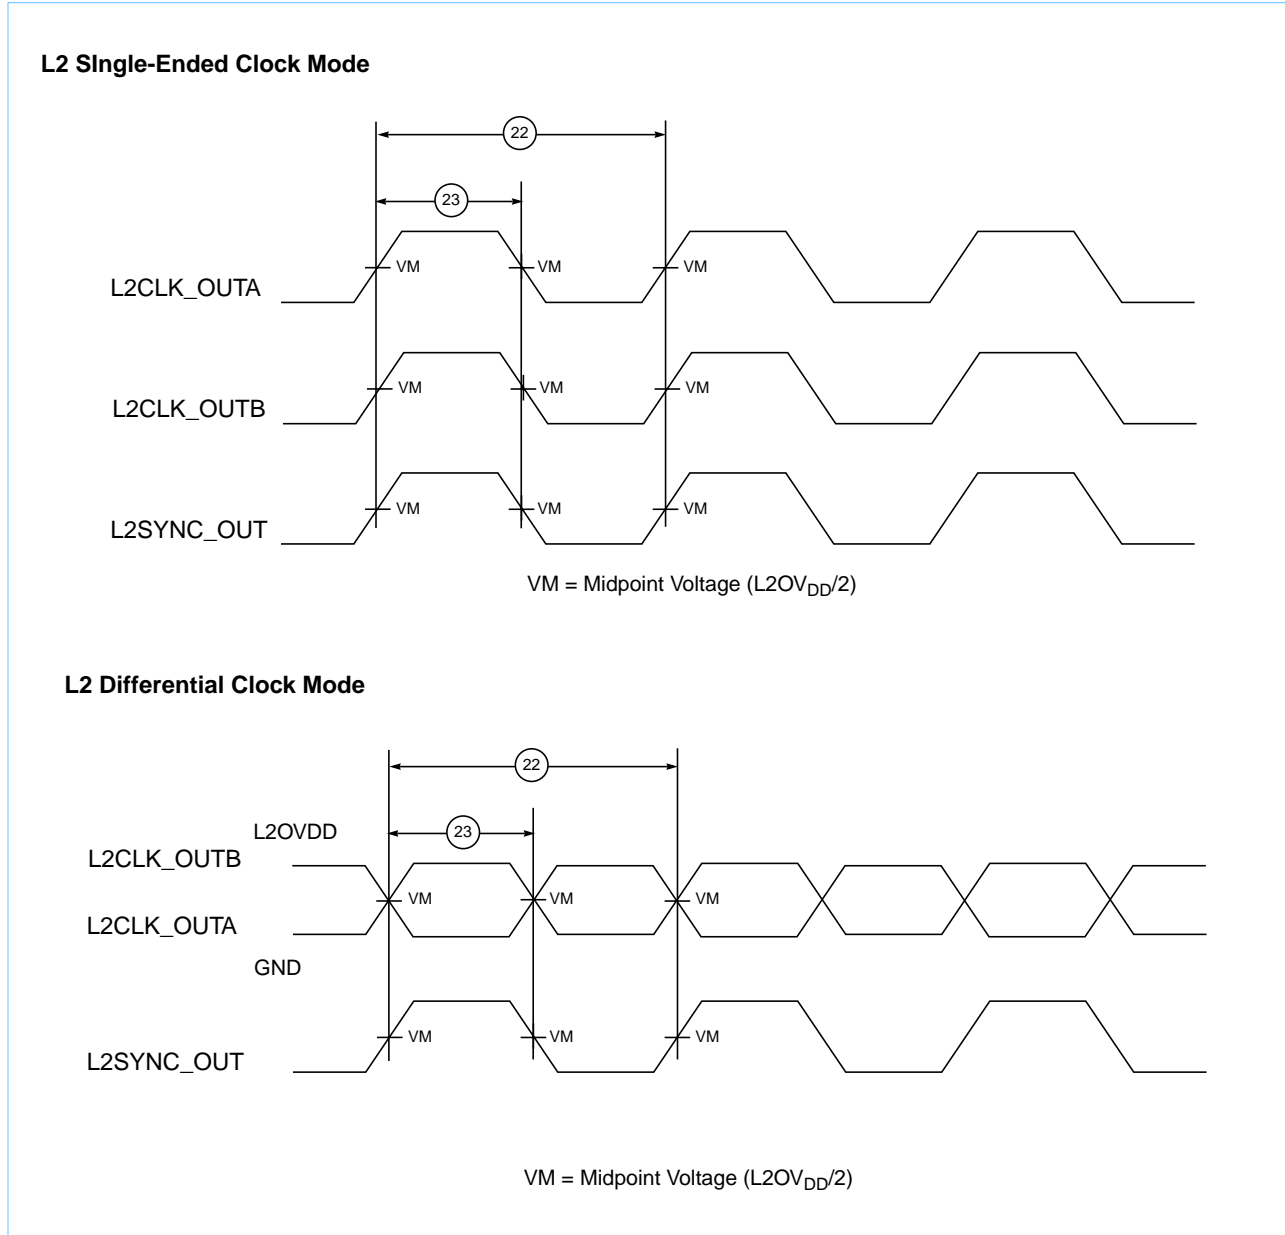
L2 SIngle-Ended Clock Mode

22

23

L2CLK_OUTA

VM VM VM

L2CLK_OUTB

VM VM VM

L2SYNC_OUT

VM VM VM

VM = Midpoint Voltage ($L2OV_{DD}/2$)

L2 Differential Clock Mode

22

23

L2OVDD

L2CLK_OUTB

L2CLK_OUTA

VM VM VM

GND

L2SYNC_OUT

VM VM VM

VM = Midpoint Voltage ($L2OV_{DD}/2$)